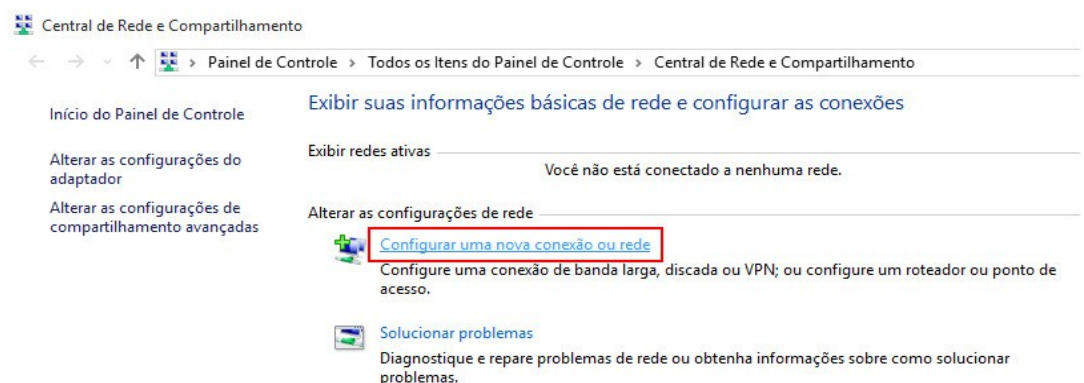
Central de Rede e Compartilhamento

Painel de Controle › Todos os Itens do Painel de Controle › Central de Rede e Compartilhamento

Início do Painel de Controle

Alterar as configurações do adaptador

Alterar as configurações de compartilhamento avançadas

Exibir suas informações básicas de rede e configurar as conexões

Exibir redes ativas

Você não está conectado a nenhuma rede.

Alterar as configurações de rede

Configurar uma nova conexão ou rede

Configure uma conexão de banda larga, discada ou VPN; ou configure um roteador ou ponto de acesso.

Solucionar problemas

Diagnostique e repare problemas de rede ou obtenha informações sobre como solucionar problemas.